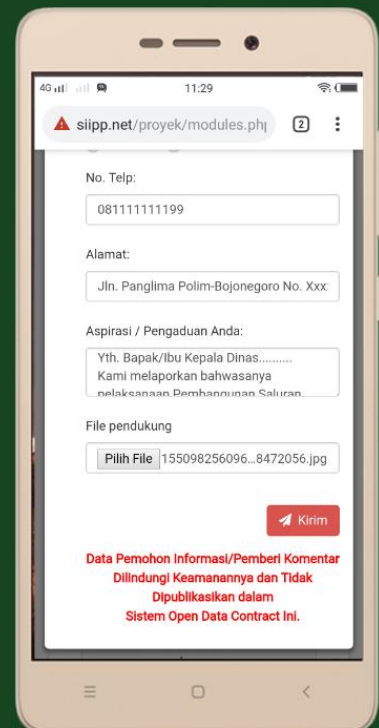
4G 11:29

siipp.net/proyek/modules.php 2

No. Telp:

081111111199

Alamat:

Jln. Panglima Polim-Bojonegoro No. Xxx

Aspirasi / Pengaduan Anda:

Yth. Bapak/Ibu Kepala Dinas..........
Kami melaporkan bahwasanya
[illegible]

File pendukung

Pilih File 155098256096...8472056.jpg

Kirim

Data Pemohon Informasi/Pemberi Komentar Dilindungi Keamanannya dan Tidak Dipublikasikan dalam Sistem Open Data Contract Ini.